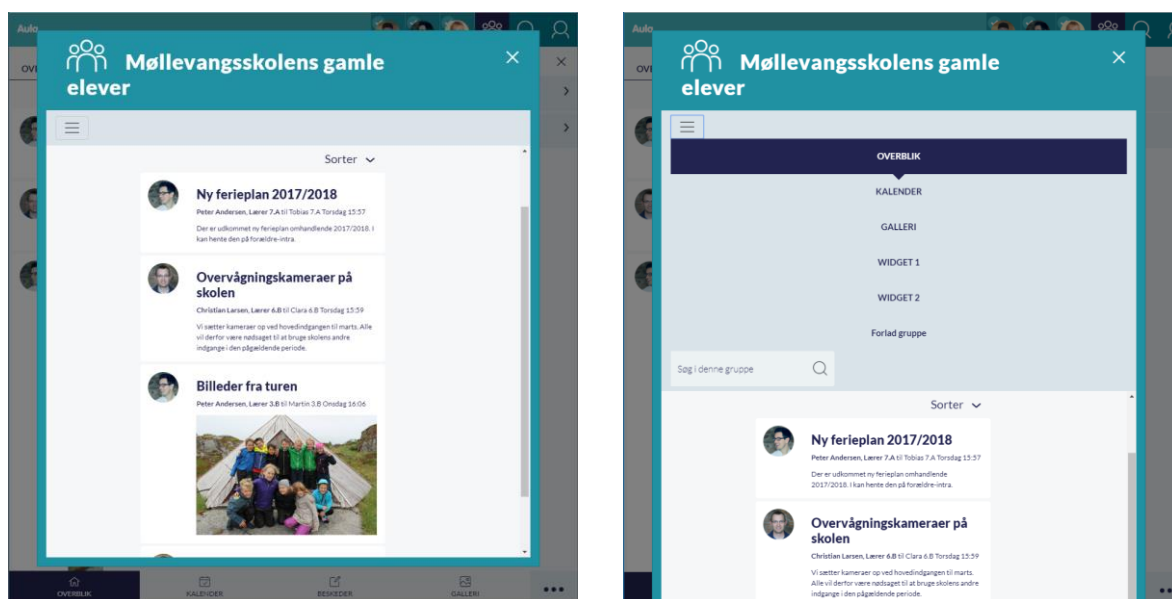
Aula

OVE

Møllevangsskolens gamle elever

Sorter

Ny ferieplan 2017/2018

Peter Andersen, Lærer 7.A til Tobias 7.A Torsdag 15:57

Der er udkommet ny ferieplan omhandlende 2017/2018. I kan hente den på forældre-intra.

Overvågningskameraer på skolen

Christian Larsen, Lærer 6.B til Clara 6.B Torsdag 15:59

Vi sætter kameraer op ved hovedindgangen til marts. Alle vil derfor være nødsaget til at bruge skolens andre indgange i den pågældende periode.

Billeder fra turen

Peter Andersen, Lærer 3.B til Martin 3.B Onsdag 16:06

OVERBLIK KALENDER BESKEDER GALLERI

Aula

OVE

Møllevangsskolens gamle elever

OVERBLIK

KALENDER

GALLERI

WIDGET 1

WIDGET 2

Forlad gruppe

Søg i denne gruppe

Sorter

Ny ferieplan 2017/2018

Peter Andersen, Lærer 7.A til Tobias 7.A Torsdag 15:57

Der er udkommet ny ferieplan omhandlende 2017/2018. I kan hente den på forældre-intra.

Overvågningskameraer på skolen

Christian Larsen, Lærer 6.B til Clara 6.B Torsdag 15:59

Vi sætter kameraer op ved hovedindgangen til marts. Alle vil derfor være nødsaget til at bruge skolens andre indgange i den pågældende periode.